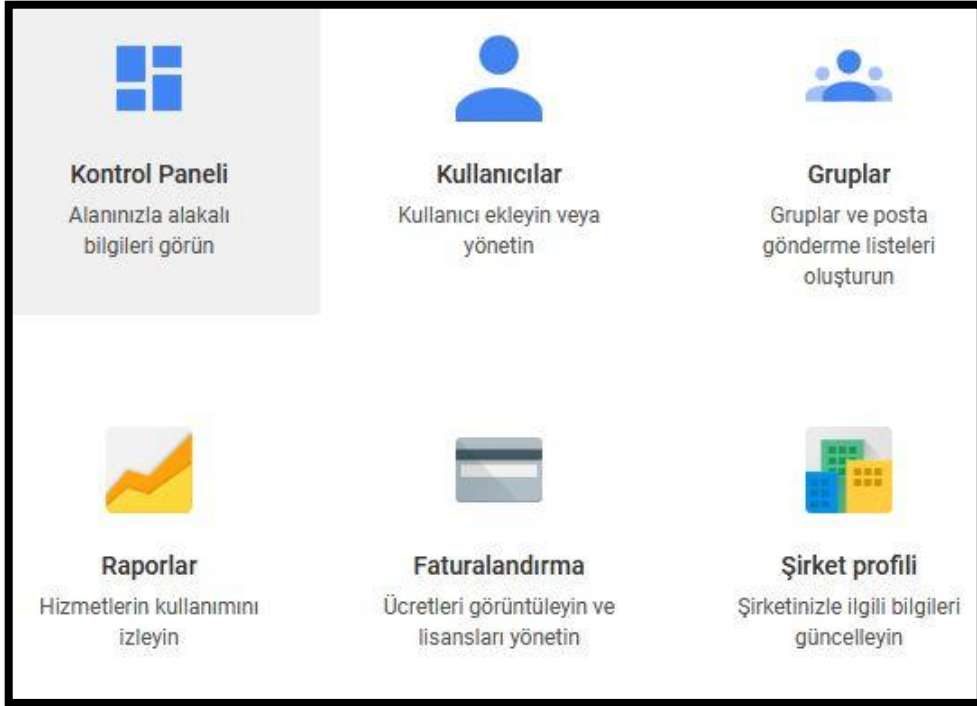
Kontrol Paneli
Alanınızla alakalı bilgileri görün

Kullanıcılar
Kullanıcı ekleyin veya yönetin

Gruplar
Gruplar ve posta gönderme listeleri oluşturun

Raporlar
Hizmetlerin kullanımını izleyin

Faturalandırma
Ücretleri görüntüleyin ve lisansları yönetin

Şirket profili
Şirketinizle ilgili bilgileri güncelleyin